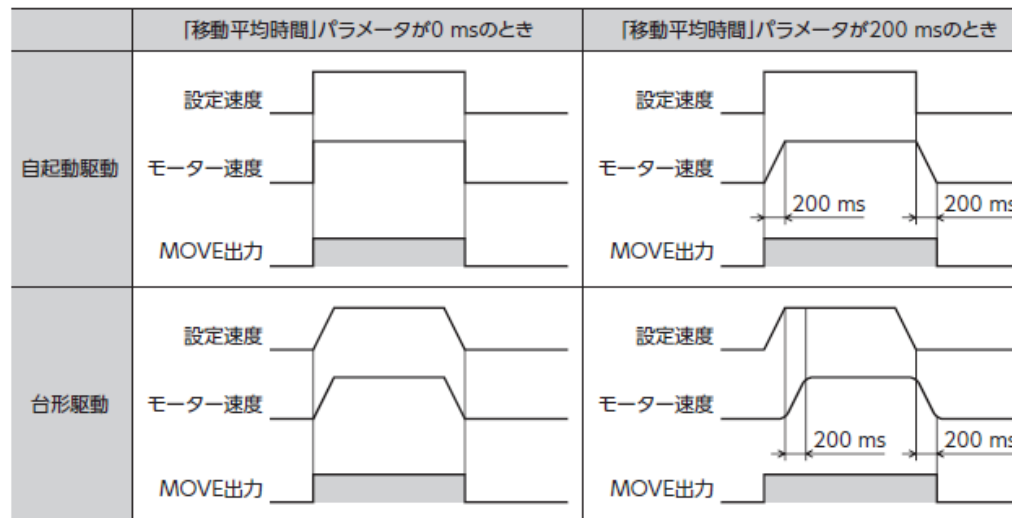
|  | 「移動平均時間」パラメータが0 msのとき | 「移動平均時間」パラメータが200 msのとき |
|---|---|---|
| 自起動駆動 | 設定速度<br>モーター速度<br>MOVE出力 | 設定速度<br>モーター速度<br>200 ms 200 ms<br>MOVE出力 |
| 台形駆動 | 設定速度<br>モーター速度<br>MOVE出力 | 設定速度<br>モーター速度<br>200 ms 200 ms<br>MOVE出力 |